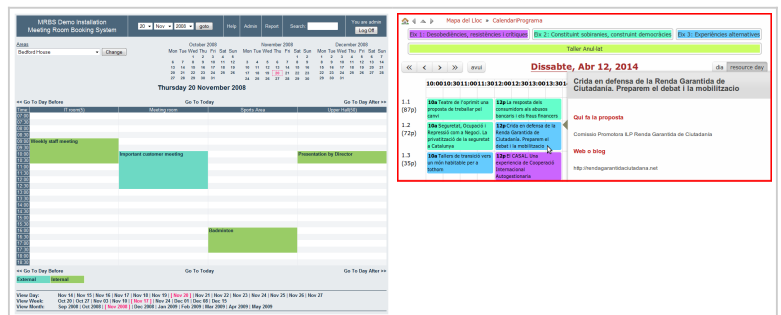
MRBS Demo Installation
Meeting Room Booking System

20 Nov 2008 goto

Help Admin Report Search

You are admin
Log Off

Areas
Bedford House
Change

October 2008
Mon Tue Wed Thu Fri Sat Sun
1 2 3 4 5
6 7 8 9 10 11 12
13 14 15 16 17 18 19
20 21 22 23 24 25 26
27 28 29 30 31

November 2008
Mon Tue Wed Thu Fri Sat Sun
1 2
3 4 5 6 7 8 9
10 11 12 13 14 15 16
17 18 19 20 21 22 23
24 25 26 27 28 29 30

December 2008
Mon Tue Wed Thu Fri Sat Sun
1 2 3 4 5 6 7
8 9 10 11 12 13 14
15 16 17 18 19 20 21
22 23 24 25 26 27 28
29 30 31

Thursday 20 November 2008

<< Go To Day Before Go To Today Go To Day After >>

Time | IT room(8) | Meeting room | Sports Area | Upper Hall(16)

07:00
07:30
08:00
08:30
09:00
09:30
10:00
10:30
11:00
11:30
12:00
12:30
13:00
13:30
14:00
14:30
15:00
15:30
16:00
16:30
17:00
17:30
18:00

Weekly staff meeting
Important customer meeting
Presentation by Director
Badminton

<< Go To Day Before Go To Today Go To Day After >>

External Internal

View Day: Nov 14 | Nov 15 | Nov 16 | Nov 17 | Nov 18 | Nov 19 | Nov 20 | Nov 21 | Nov 22 | Nov 23 | Nov 24 | Nov 25 | Nov 26 | Nov 27
View Week: Oct 20 | Oct 27 | Nov 03 | Nov 10 | Nov 17 | Nov 24 | Dec 01 | Dec 08 | Dec 15
View Month: Sep 2008 | Oct 2008 | Nov 2008 | Dec 2008 | Jan 2009 | Feb 2009 | Mar 2009 | Apr 2009 | May 2009

Mapa del Lloc > CalendariPrograma

Eix 1: Desobediències, resistències i crítiques
Eix 2: Construint sobiranies, construint democràcies
Eix 3: Experiències alternatives
Taller Anul·lat

<< < > >> envi
Dissabte, Abr 12, 2014
dia resource day

10:00 10:30 11:00 11:30 12:00 12:30 13:00 13:30

1.1 (87p)
10a Teatre de l'oprimit una proposta de treballar pel canvi
12p la resposta dels consumidors als abusos bancaris i els Fraus Financers

1.2 (72p)
10a Seguretat, Ocupació i Regressió com a Negoci. La privatització de la seguretat a Catalunya
12p Crida en defensa de la Renda Garantida de Ciutadania. Preparem el debat i la mobilització

1.3 (35p)
10a Tallers de transició vers un món habitable per a tothom
12p El CASAL. Una experiència de Cooperació Internacional Autogestionaria

Crida en defensa de la Renda Garantida de Ciutadania. Preparem el debat i la mobilització

Qui fa la proposta
Comissio Promotora ILP Renda Garantida de Ciutadania

Web o blog
http://rendagarantidaciutadana.net